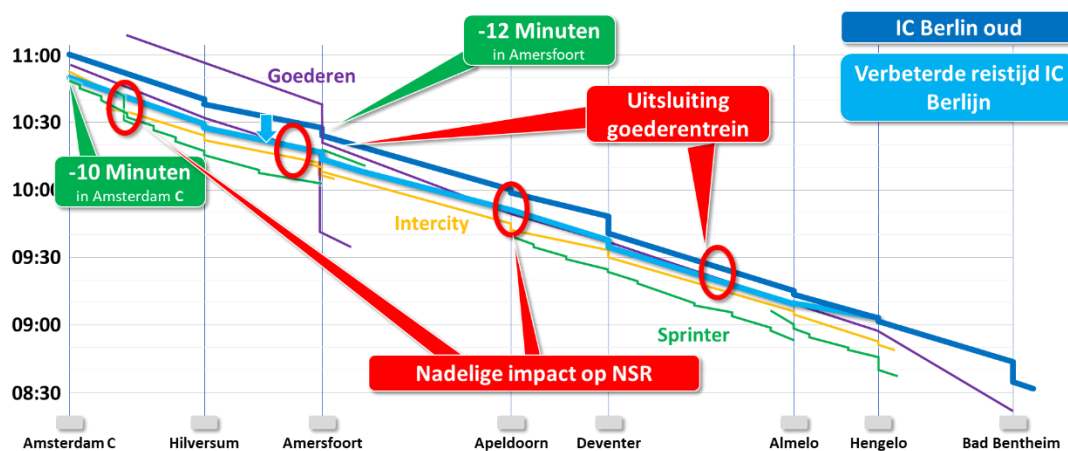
IC Berlin oud

Verbeterde reistijd IC Berlijn

-12 Minuten
in Amersfoort

Goederen

Uitsluiting goederentrein

-10 Minuten
in Amsterdam C

Intercity

Sprinter

Nadelige impact op NSR

11:00
10:30
10:00
09:30
09:00
08:30

Amsterdam C
Hilversum
Amersfoort
Apeldoorn
Deventer
Almelo
Hengelo
Bad Bentheim